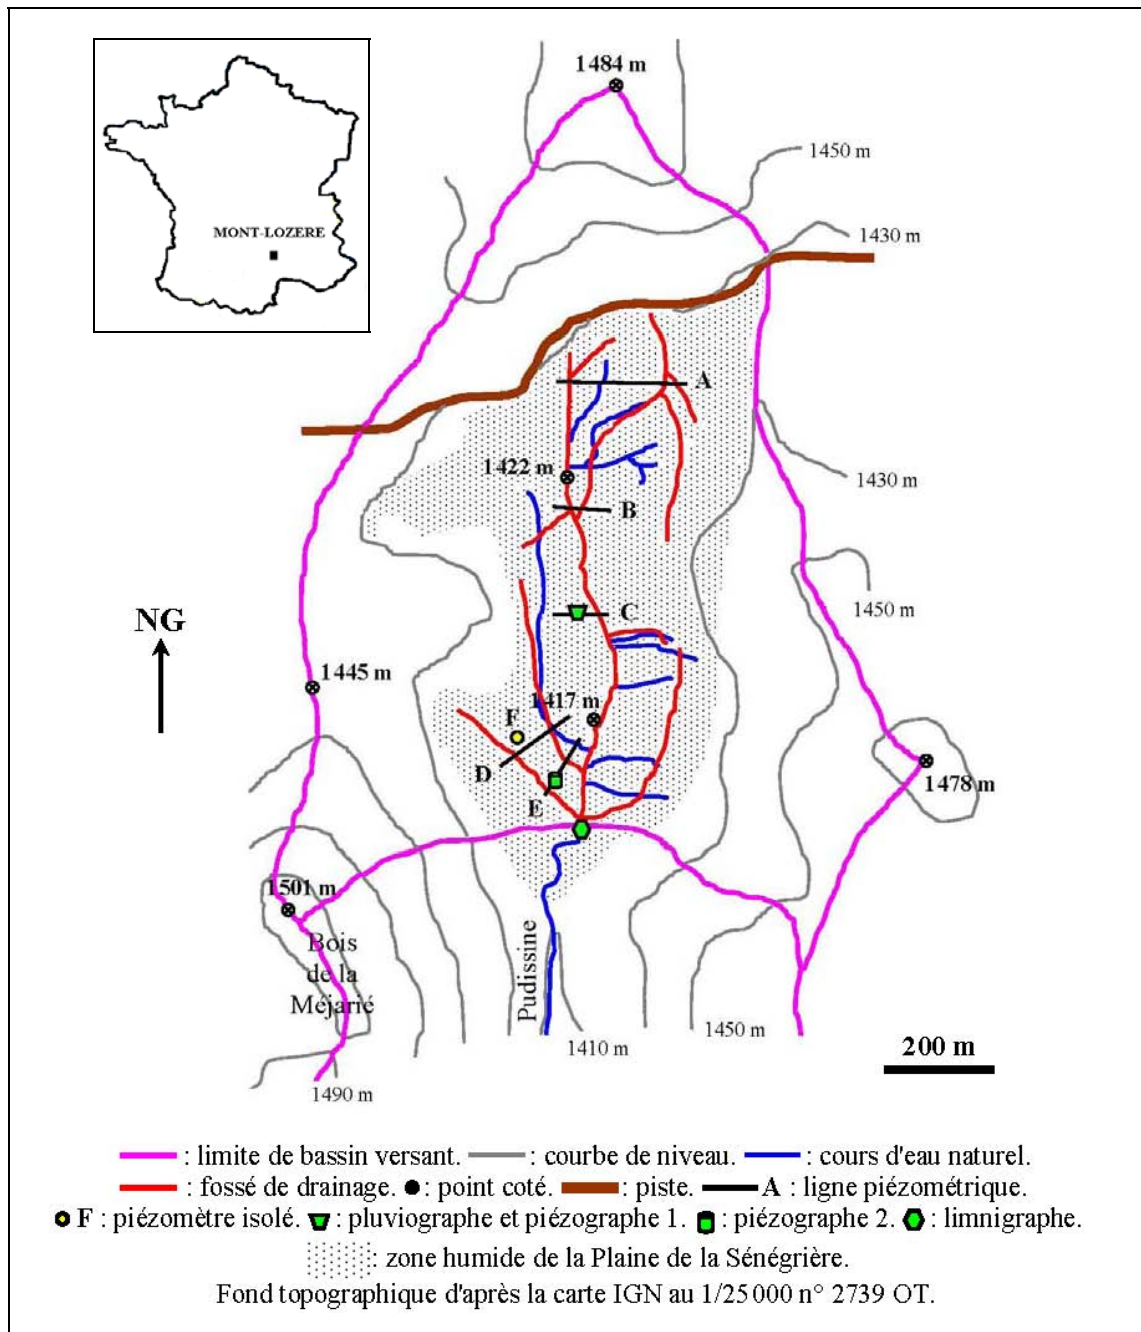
MONT-LOZERE

1484 m
1450 m
1430 m
A
1422 m
B
1430 m
C
1450 m
NG
1445 m
1417 m
F
D
E
1478 m
1501 m
Bois de la Méjarié
Pudissine
1450 m
1410 m
200 m
1490 m

: limite de bassin versant. : courbe de niveau. : cours d'eau naturel.
: fossé de drainage. ●: point coté. : piste. A : ligne piézométrique.
F : piézomètre isolé. : pluviographe et piézographe 1. : piézographe 2. : limnigraphe.
: zone humide de la Plaine de la Sénégrière.
Fond topographique d'après la carte IGN au 1/25 000 n° 2739 OT.